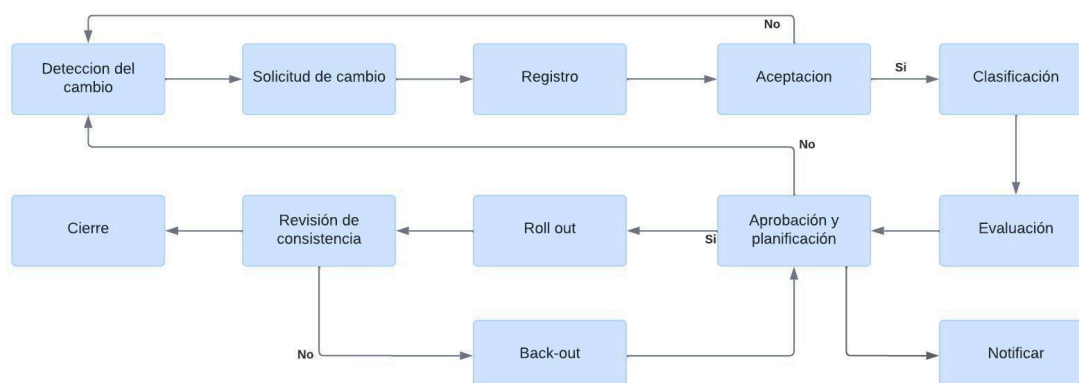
No

Deteccion del cambio

Solicitud de cambio

Registro

Aceptacion

Si

Clasificación

No

Cierre

Revisión de consistencia

Roll out

Si

Aprobación y planificación

Evaluación

No

Back-out

Notificar